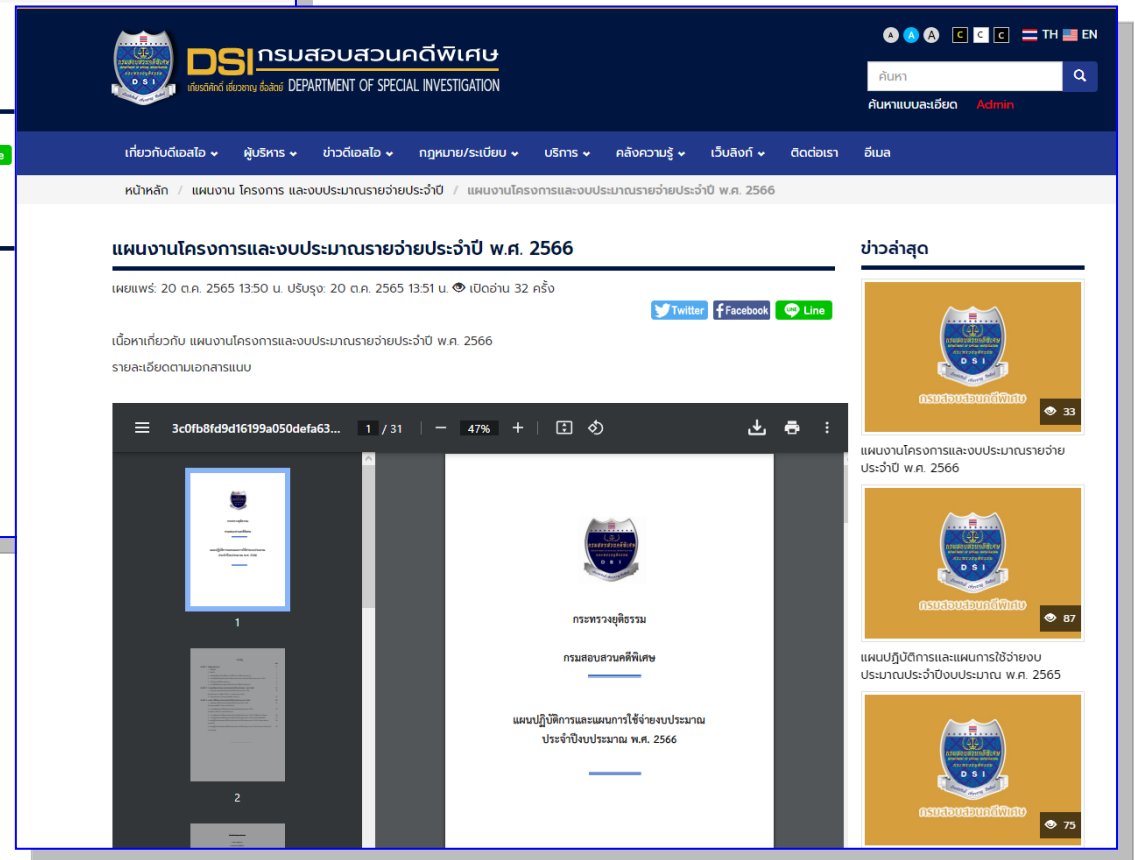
DSI กรมสอบสวนคดีพิเศษ
เกียรติศักดิ์ เชี่ยวชาญ ซื่อสัตย์ DEPARTMENT OF SPECIAL INVESTIGATION

A A A C C C TH EN

ค้นหา
ค้นหาแบบละเอียด Admin

เกี่ยวกับดีเอสไอ ผู้บริหาร ข่าวดีเอสไอ กฎหมาย/ระเบียบ บริการ คลังความรู้ เว็บลิงก์ ติดต่อเรา อีเมล

หน้าหลัก / แผนงาน โครงการ และงบประมาณรายจ่ายประจำปี / แผนงานโครงการและงบประมาณรายจ่ายประจำปี พ.ศ. 2566

แผนงานโครงการและงบประมาณรายจ่ายประจำปี พ.ศ. 2566

เผยแพร่: 20 ต.ค. 2565 13:50 น. ปรับปรุง: 20 ต.ค. 2565 13:51 น. เปิดอ่าน 32 ครั้ง

Twitter Facebook Line

เนื้อหาเกี่ยวกับ แผนงานโครงการและงบประมาณรายจ่ายประจำปี พ.ศ. 2566

รายละเอียดตามเอกสารแนบ

3c0fb8fd9d16199a050defa63... 1 / 31 47%

1

2

กระทรวงยุติธรรม

กรมสอบสวนคดีพิเศษ

แผนปฏิบัติการและแผนการใช้จ่ายงบประมาณ
ประจำปีงบประมาณ พ.ศ. 2566

ข่าวล่าสุด

กรมสอบสวนคดีพิเศษ
33
แผนงานโครงการและงบประมาณรายจ่ายประจำปี พ.ศ. 2566

กรมสอบสวนคดีพิเศษ
87
แผนปฏิบัติการและแผนการใช้จ่ายงบประมาณประจำปีงบประมาณ พ.ศ. 2565

กรมสอบสวนคดีพิเศษ
75